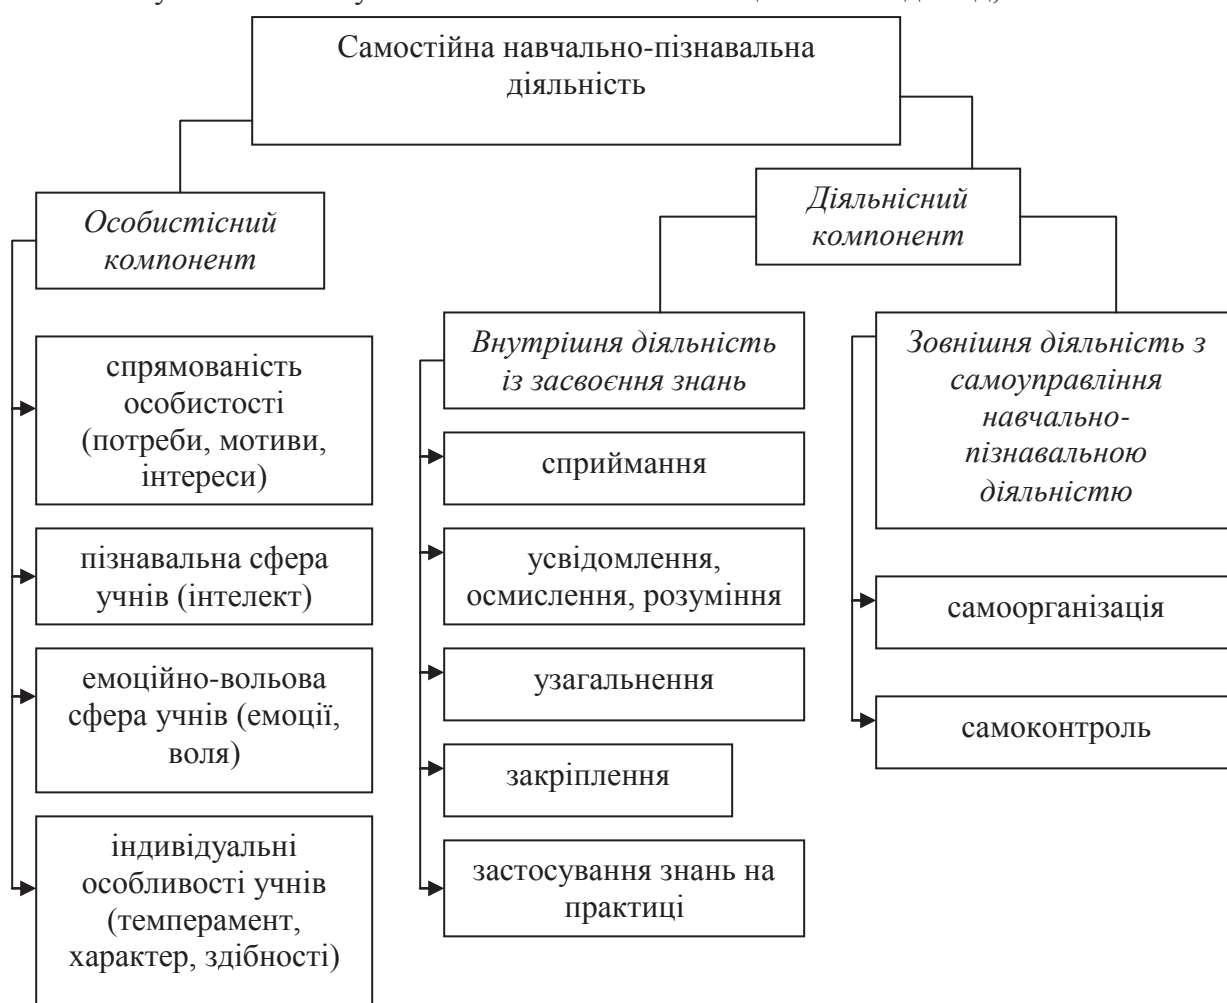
Самостійна навчально-пізнавальна діяльність

Особистісний компонент

Діяльнісний компонент

спрямованість особистості (потреби, мотиви, інтереси)

пізнавальна сфера учнів (інтелект)

емоційно-вольова сфера учнів (емоції, воля)

індивідуальні особливості учнів (темперамент, характер, здібності)

Внутрішня діяльність із засвоєння знань

сприймання

усвідомлення, осмислення, розуміння

узагальнення

закріплення

застосування знань на практиці

Зовнішня діяльність з самоуправління навчально-пізнавальною діяльністю

самоорганізація

самоконтроль